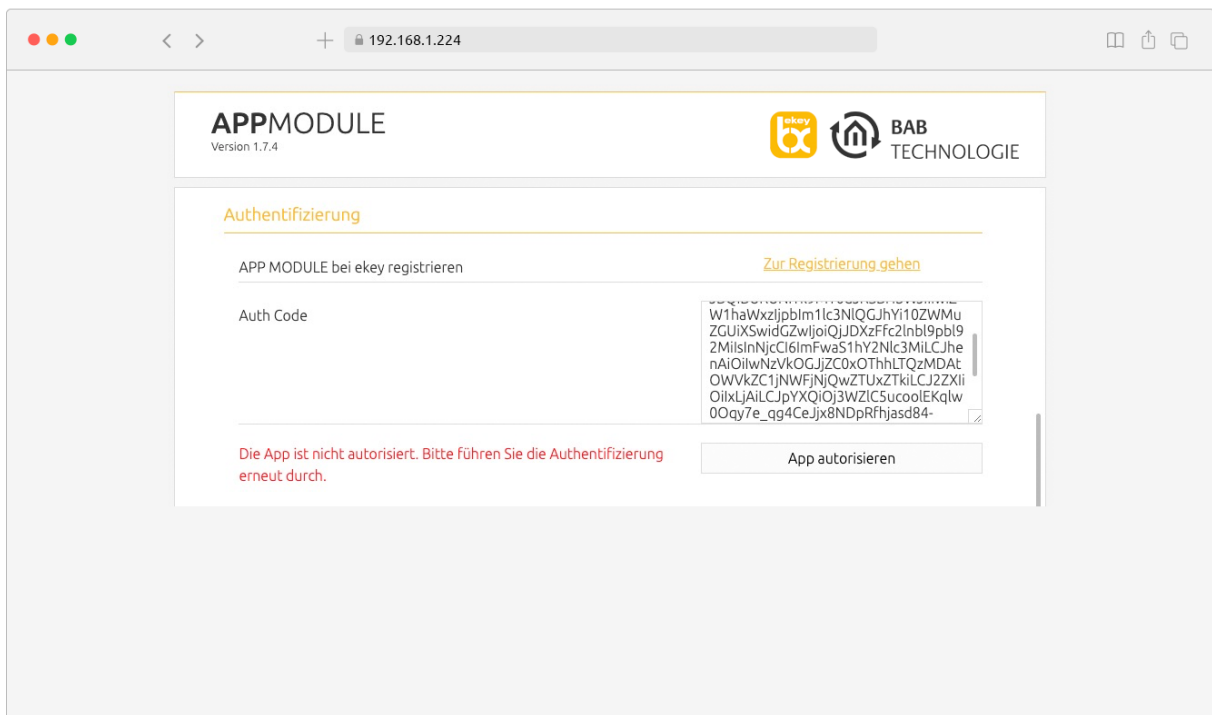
192.168.1.224

APPMODULE
Version 1.7.4

ekey

BAB
TECHNOLOGIE

Authentifizierung

APP MODULE bei ekey registrieren

Zur Registrierung gehen

Auth Code

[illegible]
W1haWxzIjpbIm1lc3NlQGJhYi10ZWMu
ZGUiXSwidGZwIjoiQjJDXzFfc2lnbl9pbl9
2MilsInNjcCI6ImFwaS1hY2Nlc3MiLCJhe
nAiOiIwNzVkOGJjZC0xOThhLTQzMDAt
OWVkZC1jNWFjNjQwZTUxZTkiLCJ2ZXIi
OiIxLjAiLCJpYXQiOj3WZlC5ucoolEKqlw
0Oqy7e_qg4CeJjx8NDpRfhjasd84-

Die App ist nicht autorisiert. Bitte führen Sie die Authentifizierung erneut durch.

App autorisieren